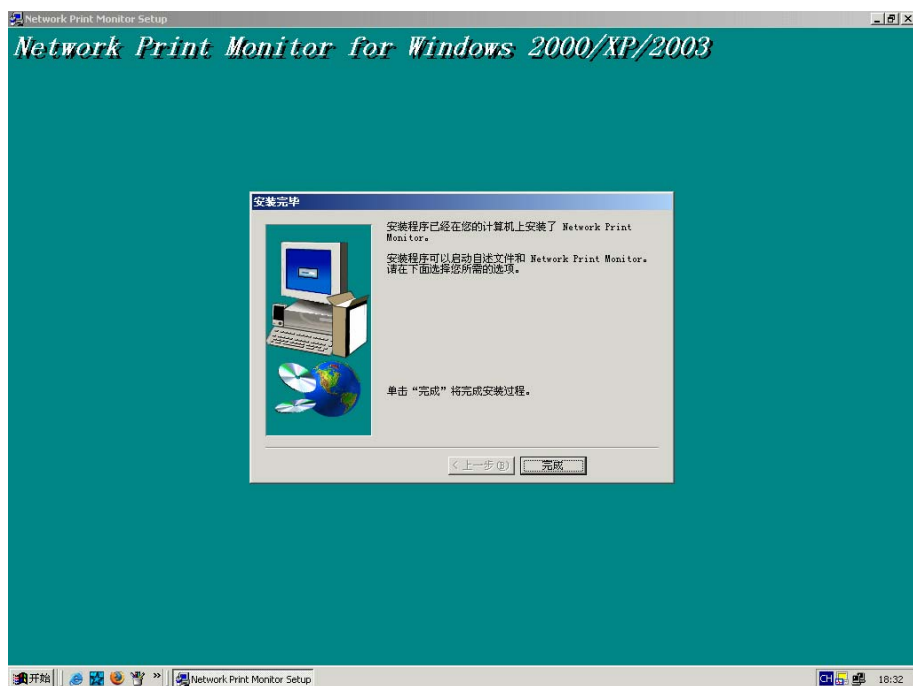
Network Print Monitor Setup

Network Print Monitor for Windows 2000/XP/2003

安装完毕

安装程序已经在您的计算机上安装了 Network Print Monitor。

安装程序可以启动自述文件和 Network Print Monitor。请在下面选择您所需的选项。

单击“完成”将完成安装过程。

< 上一步(B)

完成

开始

Network Print Monitor Setup

CH

18:32